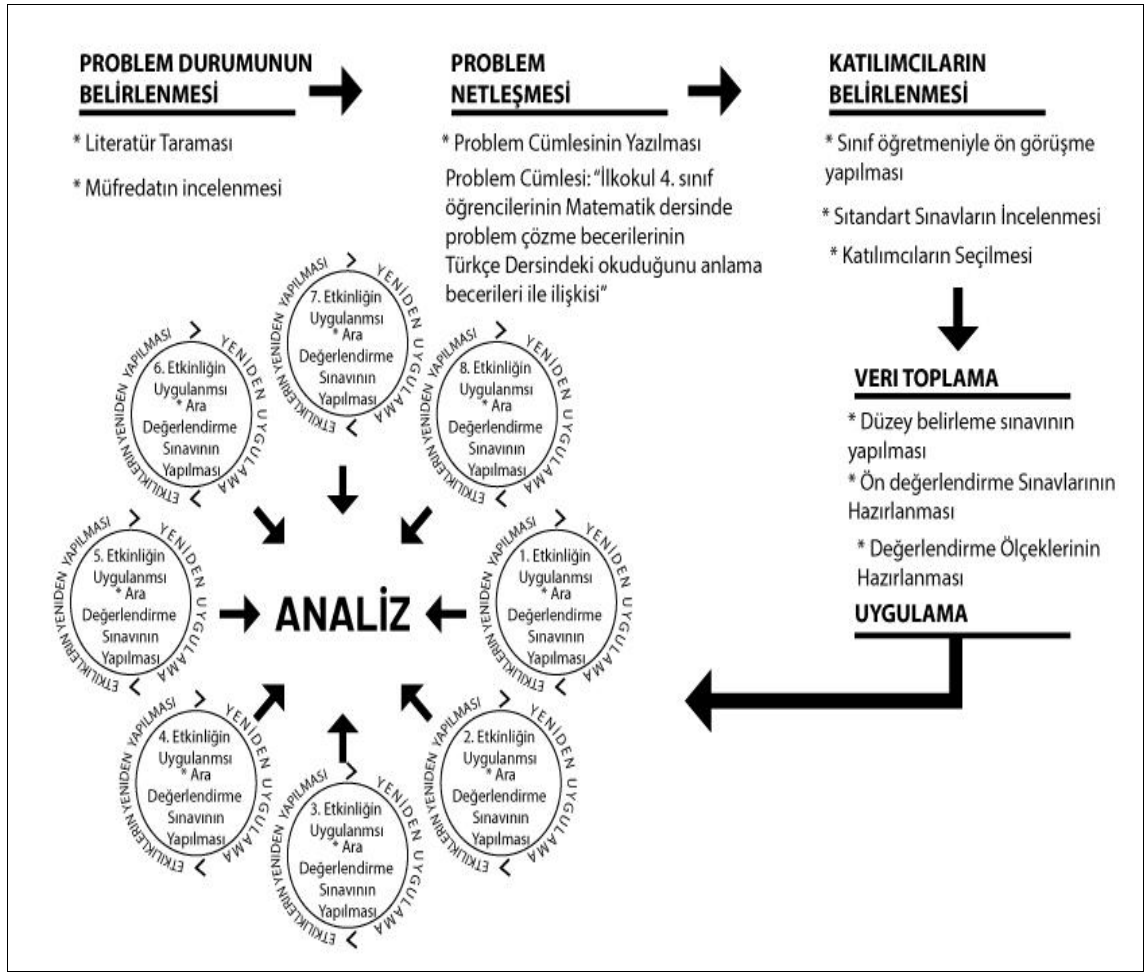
PROBLEM DURUMUNUN BELİRLENMESİ

* Literatür Taraması

* Müfredatın incelenmesi

PROBLEM NETLEŞMESİ

* Problem Cümlesinin Yazılması

Problem Cümlesi: "İlkokul 4. sınıf öğrencilerinin Matematik dersinde problem çözme becerilerinin Türkçe Dersindeki okuduğunu anlama becerileri ile ilişkisi"

KATILIMCILARIN BELİRLENMESİ

* Sınıf öğretmeniyle ön görüşme yapılması

* Sıtandart Sınavların İncelenmesi

* Katılımcıların Seçilmesi

VERI TOPLAMA

* Düzey belirleme sınavının yapılması

* Ön değerlendirme Sınavlarının Hazırlanması

* Değerlendirme Ölçeklerinin Hazırlanması

UYGULAMA

7. Etkinliğin Uygulanmsı * Ara Değerlendirme Sınavının Yapılması
ETKİLİKLERİN YENİDEN YAPILMASI YENİDEN UYGULAMA

8. Etkinliğin Uygulanmsı * Ara Değerlendirme Sınavının Yapılması
ETKİLİKLERİN YENİDEN YAPILMASI YENİDEN UYGULAMA

6. Etkinliğin Uygulanmsı * Ara Değerlendirme Sınavının Yapılması
ETKİLİKLERİN YENİDEN YAPILMASI YENİDEN UYGULAMA

5. Etkinliğin Uygulanmsı * Ara Değerlendirme Sınavının Yapılması
ETKİLİKLERİN YENİDEN YAPILMASI YENİDEN UYGULAMA

ANALİZ

1. Etkinliğin Uygulanmsı * Ara Değerlendirme Sınavının Yapılması
ETKİLİKLERİN YENİDEN YAPILMASI YENİDEN UYGULAMA

4. Etkinliğin Uygulanmsı * Ara Değerlendirme Sınavının Yapılması
ETKİLİKLERİN YENİDEN YAPILMASI YENİDEN UYGULAMA

2. Etkinliğin Uygulanmsı * Ara Değerlendirme Sınavının Yapılması
ETKİLİKLERİN YENİDEN YAPILMASI YENİDEN UYGULAMA

3. Etkinliğin Uygulanmsı * Ara Değerlendirme Sınavının Yapılması
ETKİLİKLERİN YENİDEN YAPILMASI YENİDEN UYGULAMA